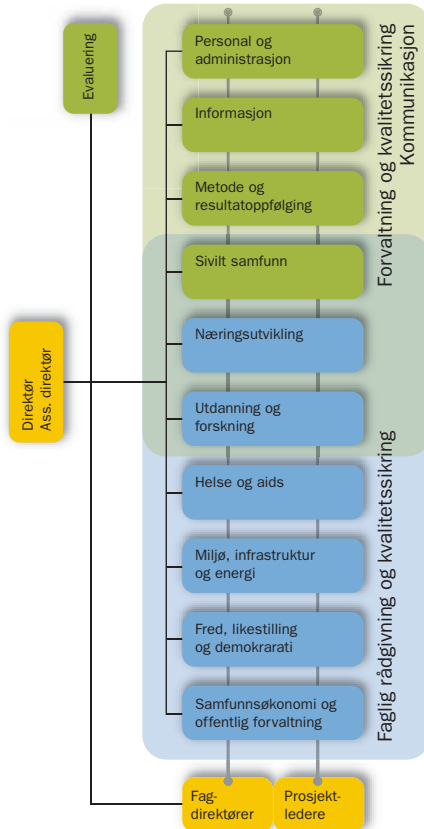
Evaluering

Direktør
Ass. direktør

Personal og administrasjon

Informasjon

Metode og resultatoppfølging

Sivilt samfunn

Næringsutvikling

Utdanning og forskning

Helse og aids

Miljø, infrastruktur og energi

Fred, likestilling og demokrati

Samfunnsøkonomi og offentlig forvaltning

Forvaltning og kvalitetssikring
Kommunikasjon

Faglig rådgivning og kvalitetssikring

Fagdirektører

Prosjektledere